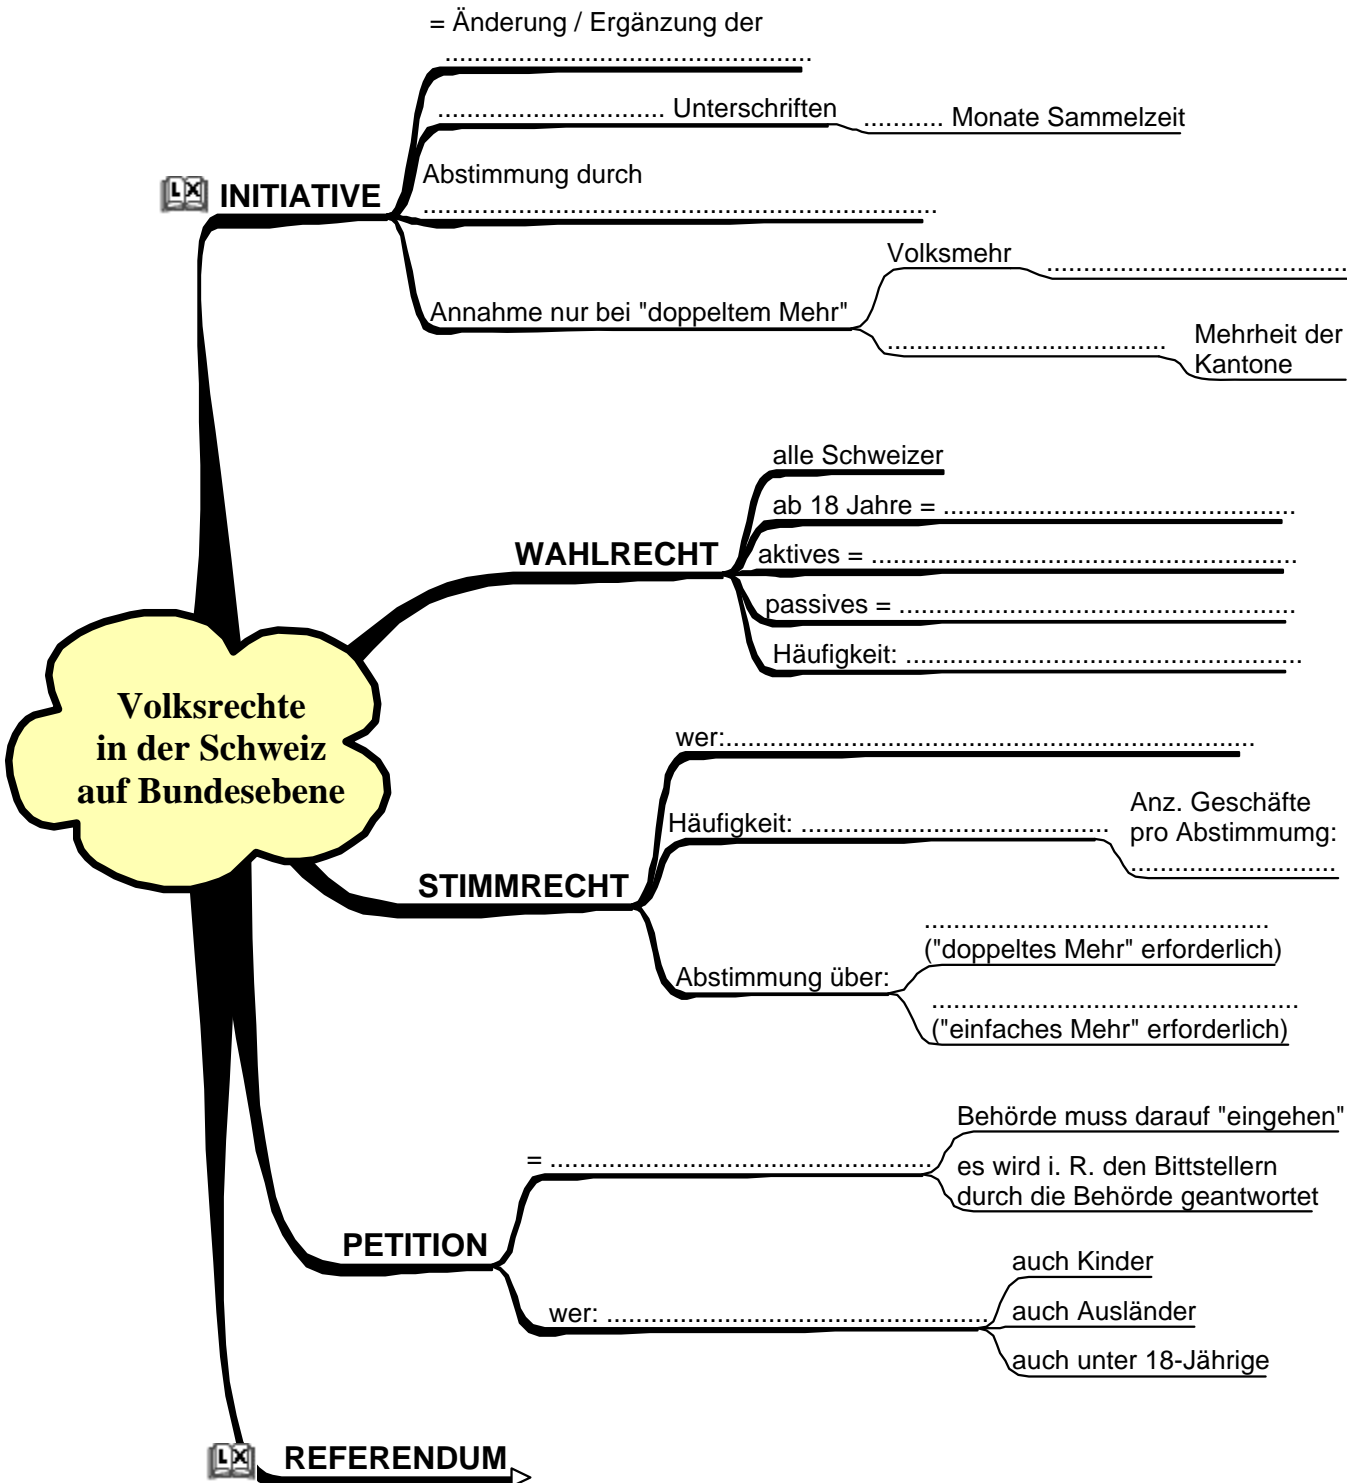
Volksrechte in der Schweiz auf Bundesebene

INITIATIVE

= Änderung / Ergänzung der ..................................................

.............................. Unterschriften

........... Monate Sammelzeit

Abstimmung durch ......................................................................

Annahme nur bei "doppeltem Mehr"

Volksmehr ....................................

.................................... Mehrheit der Kantone

WAHLRECHT

alle Schweizer

ab 18 Jahre = ...............................................

aktives = ...................................................

passives = .................................................

Häufigkeit: ................................................

STIMMRECHT

wer:..................................................................

Häufigkeit: ......................................

Anz. Geschäfte pro Abstimmumg: ...........................

Abstimmung über:

............................................ ("doppeltes Mehr" erforderlich)

............................................ ("einfaches Mehr" erforderlich)

PETITION

= ...............................................

Behörde muss darauf "eingehen"

es wird i. R. den Bittstellern durch die Behörde geantwortet

wer: ...................................................

auch Kinder

auch Ausländer

auch unter 18-Jährige

REFERENDUM